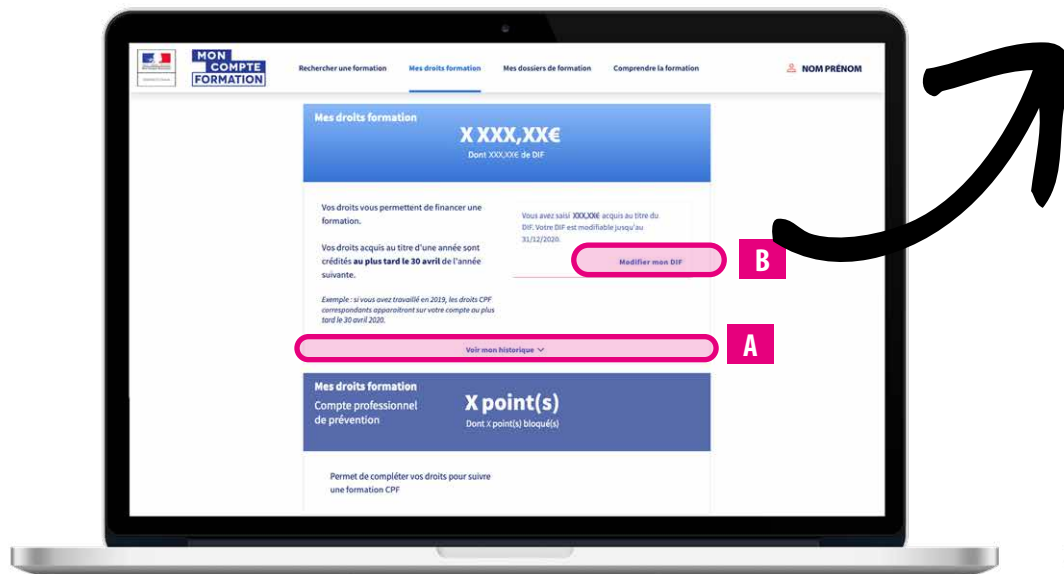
MON COMPTE FORMATION

Rechercher une formation Mes droits formation Mes dossiers de formation Comprendre la formation

NOM PRÉNOM

Mes droits formation

X XXX,XX€

Dont XXX,XX€ de DIF

Vos droits vous permettent de financer une formation.

Vos droits acquis au titre d'une année sont crédités **au plus tard le 30 avril** de l'année suivante.

Exemple : si vous avez travaillé en 2019, les droits CPF correspondants apparaîtront sur votre compte au plus tard le 30 avril 2020.

Vous avez saisi XXX,XX€ acquis au titre du DIF. Votre DIF est modifiable jusqu'au 31/12/2020.

Modifier mon DIF

B

Voir mon historique

A

Mes droits formation

Compte professionnel de prévention

X point(s)

Dont X point(s) bloqué(s)

Permet de compléter vos droits pour suivre une formation CPF